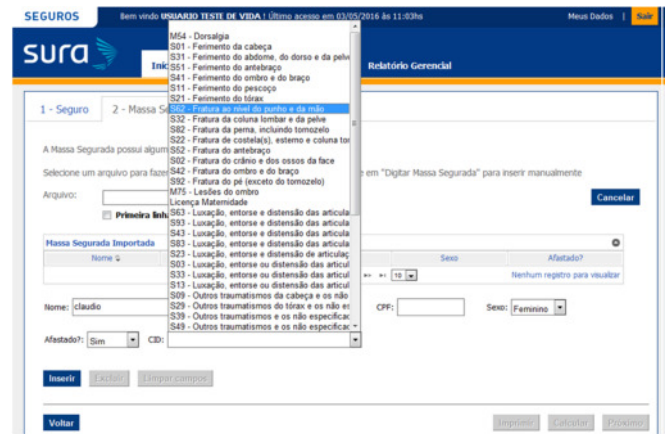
SEGUROS Bem vindo USUARIO TESTE DE VIDA ! Último acesso em 03/05/2016 às 11:03hs Meus Dados | Sair

sura

Iníc

Relatório Gerencial

1 - Seguro 2 - Massa Se

A Massa Segurada possui algum

Selecione um arquivo para fazer

e em "Digitar Massa Segurada" para inserir manualmente

Arquivo:

Cancelar

Primeira linh

Massa Segurada Importada

Nome

Sexo

Afastado?

10

Nenhum registro para visualizar

Nome: claudio

CPF:

Sexo: Feminino

Afastado?: Sim

CID:

Inserir Excluir Limpar campos

Voltar

Imprimir Calcular Próximo

M54 - Dorsalgia
S01 - Ferimento da cabeça
S31 - Ferimento do abdome, do dorso e da pelve
S51 - Ferimento do antebraço
S41 - Ferimento do ombro e do braço
S11 - Ferimento do pescoço
S21 - Ferimento do tórax
S62 - Fratura ao nível do punho e da mão
S32 - Fratura da coluna lombar e da pelve
S82 - Fratura da perna, incluindo tornozelo
S22 - Fratura de costela(s), esterno e coluna tor
S52 - Fratura do antebraço
S02 - Fratura do crânio e dos ossos da face
S42 - Fratura do ombro e do braço
S92 - Fratura do pé (exceto do tornozelo)
M75 - Lesões do ombro
Licença Maternidade
S63 - Luxação, entorse e distensão das articula
S93 - Luxação, entorse e distensão das articula
S43 - Luxação, entorse e distensão das articula
S83 - Luxação, entorse e distensão das articula
S23 - Luxação, entorse e distensão de articulaç
S03 - Luxação, entorse ou distensão das articul
S33 - Luxação, entorse ou distensão das articul
S13 - Luxação, entorse ou distensão das articul
S09 - Outros traumatismos da cabeça e os não
S29 - Outros traumatismos do tórax e os não es
S39 - Outros traumatismos e os não especificac
S49 - Outros traumatismos e os não especificac